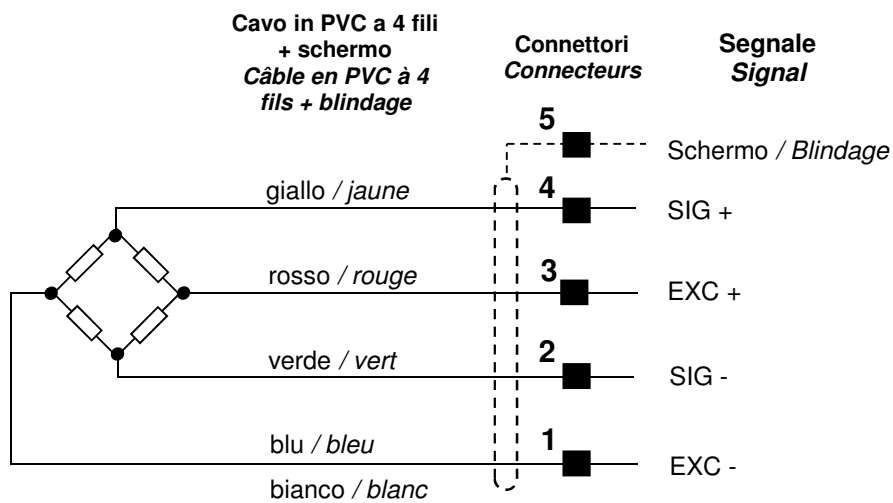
Cavo in PVC a 4 fili + schermo
Câble en PVC à 4 fils + blindage

Connettori
Connecteurs

Segnale
Signal

5
Schermo / Blindage

giallo / jaune
4
SIG +

rosso / rouge
3
EXC +

verde / vert
2
SIG -

blu / bleu
1
EXC -

bianco / blanc